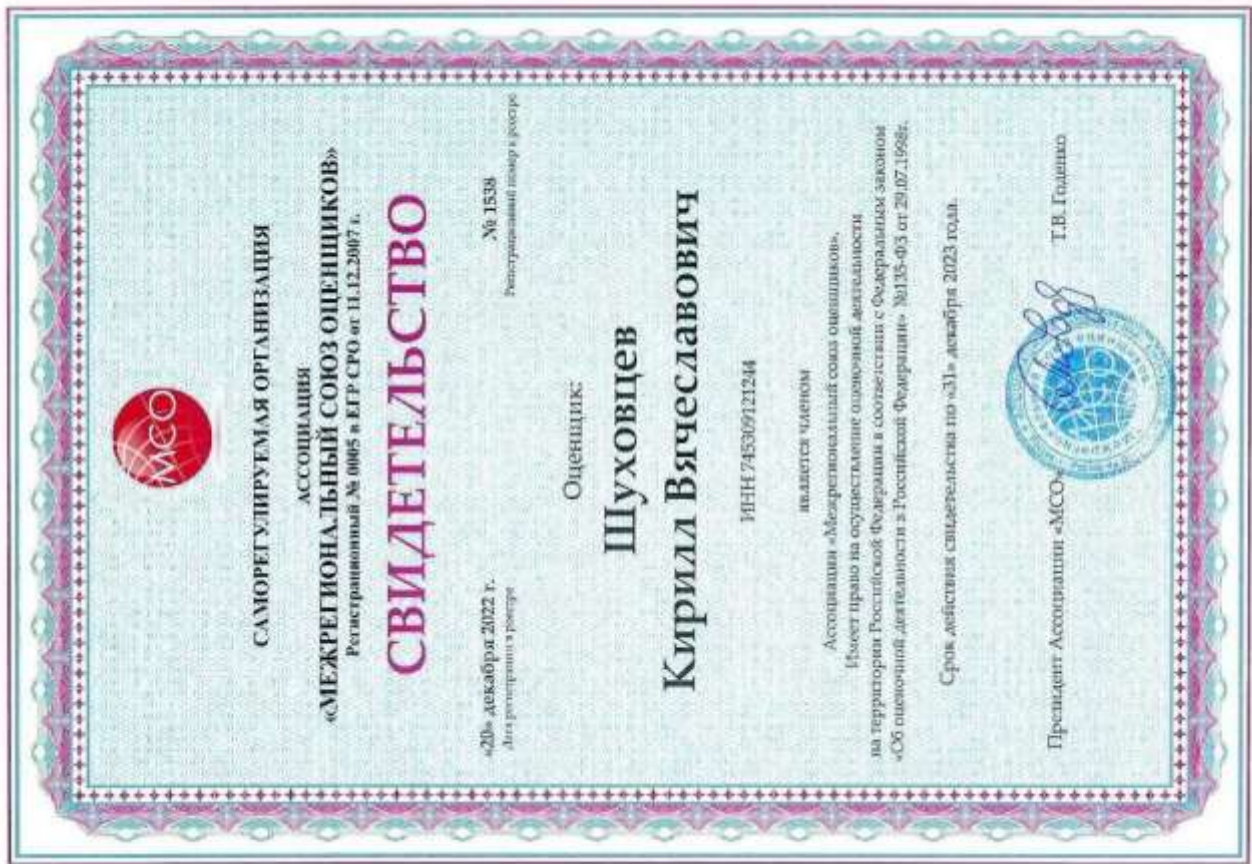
МСО

САМОРЕГУЛИРУЕМАЯ ОРГАНИЗАЦИЯ

АССОЦИАЦИЯ
«МЕЖРЕГИОНАЛЬНЫЙ СОЮЗ ОЦЕНЩИКОВ»
Регистрационный № 0005 в ЕГР СРО от 11.12.2007 г.

СВИДЕТЕЛЬСТВО

«20» декабря 2022 г.
Дата регистрации в реестре

№ 1538
Регистрационный номер в реестре

Оценщик:

Шуховцев
Кирилл Вячеславович

ИНН 745309121244

является членом

Ассоциации «Межрегиональный союз оценщиков»,
Имеет право на осуществление оценочной деятельности
на территории Российской Федерации в соответствии с Федеральным законом
«Об оценочной деятельности в Российской Федерации» №135-ФЗ от 29.07.1998г.

Срок действия свидетельства по «31» декабря 2023 года.

Президент Ассоциации «МСО»

Т.В. Годенко